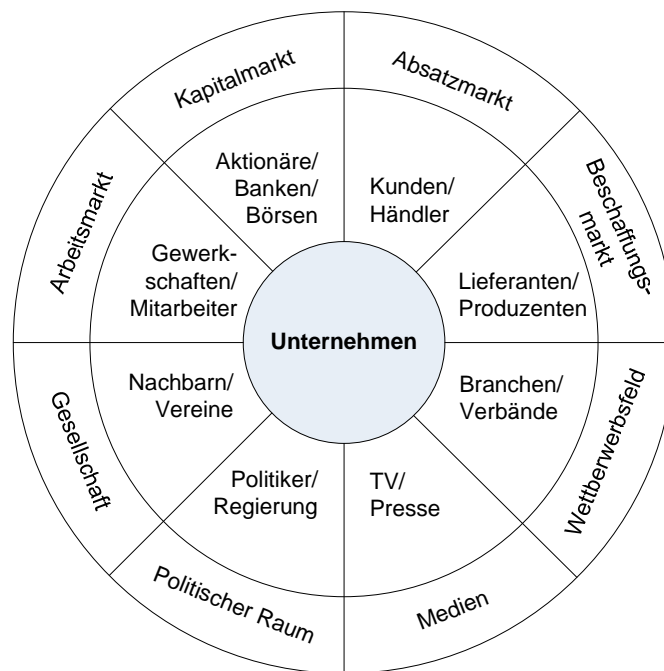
Kapitalmarkt

Absatzmarkt

Beschaffungsmarkt

Wettbewerbsfeld

Medien

Politischer Raum

Gesellschaft

Arbeitsmarkt

Aktionäre/ Banken/ Börsen

Kunden/ Händler

Lieferanten/ Produzenten

Branchen/ Verbände

TV/ Presse

Politiker/ Regierung

Nachbarn/ Vereine

Gewerkschaften/ Mitarbeiter

Unternehmen